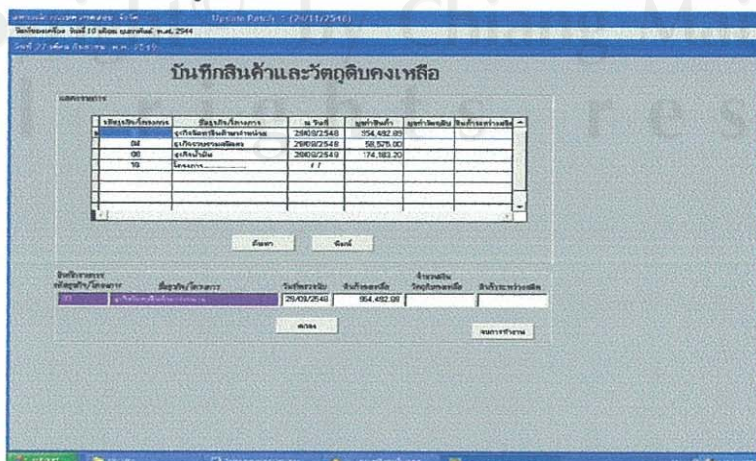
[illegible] Update Patch : (24/11/2548)
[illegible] วันที่ 10 เดือน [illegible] พ.ศ. 2544
วันที่ 27 เดือน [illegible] พ.ศ. 2549

บันทึกสินค้าและวัตถุดิบคงเหลือ

แสดงรายการ

| รหัสธุรกิจ/โครงการ | ชื่อธุรกิจ/โครงการ | ณ วันที่ | มูลค่าสินค้า | มูลค่าวัตถุดิบ | สินค้าระหว่างผลิต |
|---|---|---|---|---|---|
| | ธุรกิจจัดหาสินค้ามาจำหน่าย | 29/09/2548 | 854,482.89 | | |
| 04 | ธุรกิจรวบรวมผลิตผล | 29/09/2548 | 58,575.00 | | |
| 08 | ธุรกิจน้ำมัน | 29/09/2548 | 174,183.20 | | |
| 10 | โครงการ.............. | / / | | | |

ค้นหา    พิมพ์

บันทึกรายการ
รหัสธุรกิจ/โครงการ    ชื่อธุรกิจ/โครงการ    วันที่ตรวจนับ    สินค้าคงเหลือ    จำนวนเงิน วัตถุดิบคงเหลือ    สินค้าระหว่างผลิต
01    ธุรกิจจัดหาสินค้ามาจำหน่าย    29/09/2548    854,482.89

ตกลง    จบการทำงาน